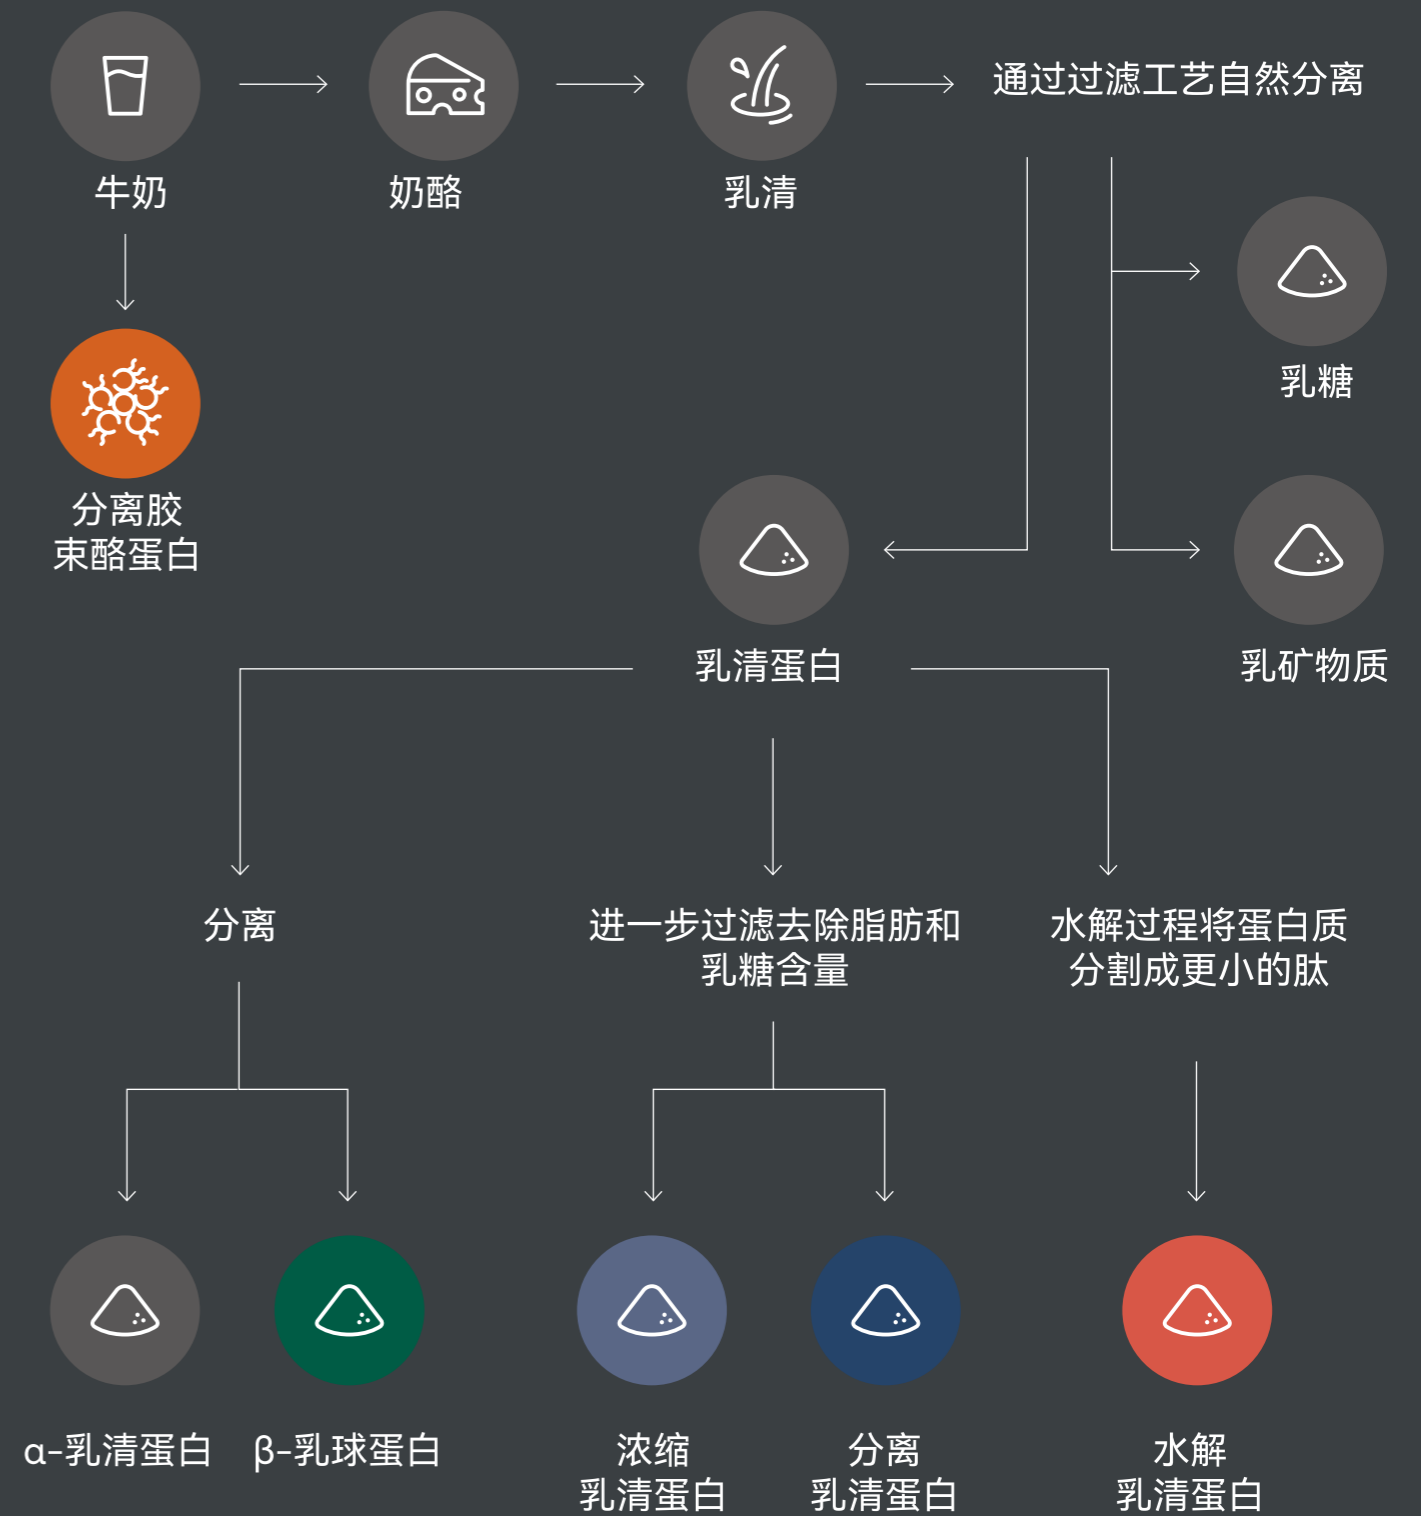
牛奶

奶酪

乳清

通过过滤工艺自然分离

分离胶束酪蛋白

乳糖

乳清蛋白

乳矿物质

分离

进一步过滤去除脂肪和乳糖含量

水解过程将蛋白质分割成更小的肽

α-乳清蛋白

β-乳球蛋白

浓缩乳清蛋白

分离乳清蛋白

水解乳清蛋白